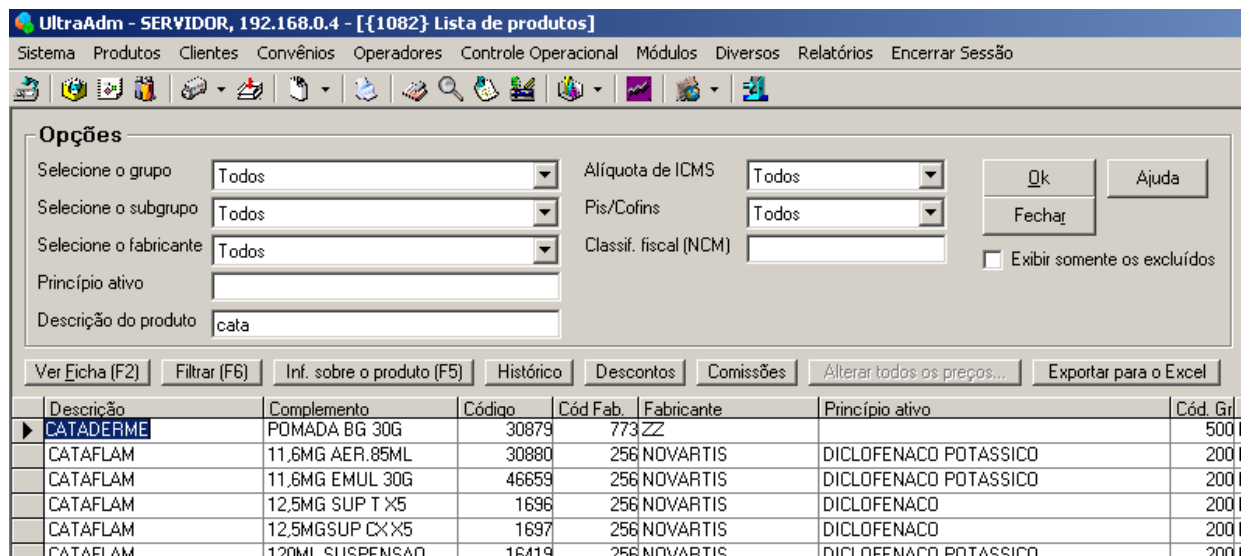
UltraAdm - SERVIDOR, 192.168.0.4 - [{1082} Lista de produtos]

Sistema Produtos Clientes Convênios Operadores Controle Operacional Módulos Diversos Relatórios Encerrar Sessão

Opções

Selecione o grupo Todos
Selecione o subgrupo Todos
Selecione o fabricante Todos
Princípio ativo
Descrição do produto cata

Alíquota de ICMS Todos
Pis/Cofins Todos
Classif. fiscal (NCM)

Ok
Ajuda
Fechar
Exibir somente os excluídos

Ver Ficha (F2) Filtrar (F6) Inf. sobre o produto (F5) Histórico Descontos Comissões Alterar todos os preços... Exportar para o Excel

| Descrição | Complemento | Código | Cód Fab. | Fabricante | Princípio ativo | Cód. Gr |
|---|---|---|---|---|---|---|
| CATADERME | POMADA BG 30G | 30879 | 773 | ZZ | | 500 |
| CATAFLAM | 11,6MG AER.85ML | 30880 | 256 | NOVARTIS | DICLOFENACO POTASSICO | 200 |
| CATAFLAM | 11,6MG EMUL 30G | 46659 | 256 | NOVARTIS | DICLOFENACO POTASSICO | 200 |
| CATAFLAM | 12,5MG SUP T X5 | 1696 | 256 | NOVARTIS | DICLOFENACO | 200 |
| CATAFLAM | 12,5MGSUP CX X5 | 1697 | 256 | NOVARTIS | DICLOFENACO | 200 |
| CATAFLAM | 120ML SUSPENSAO | 16419 | 256 | NOVARTIS | DICLOFENACO POTASSICO | 200 |